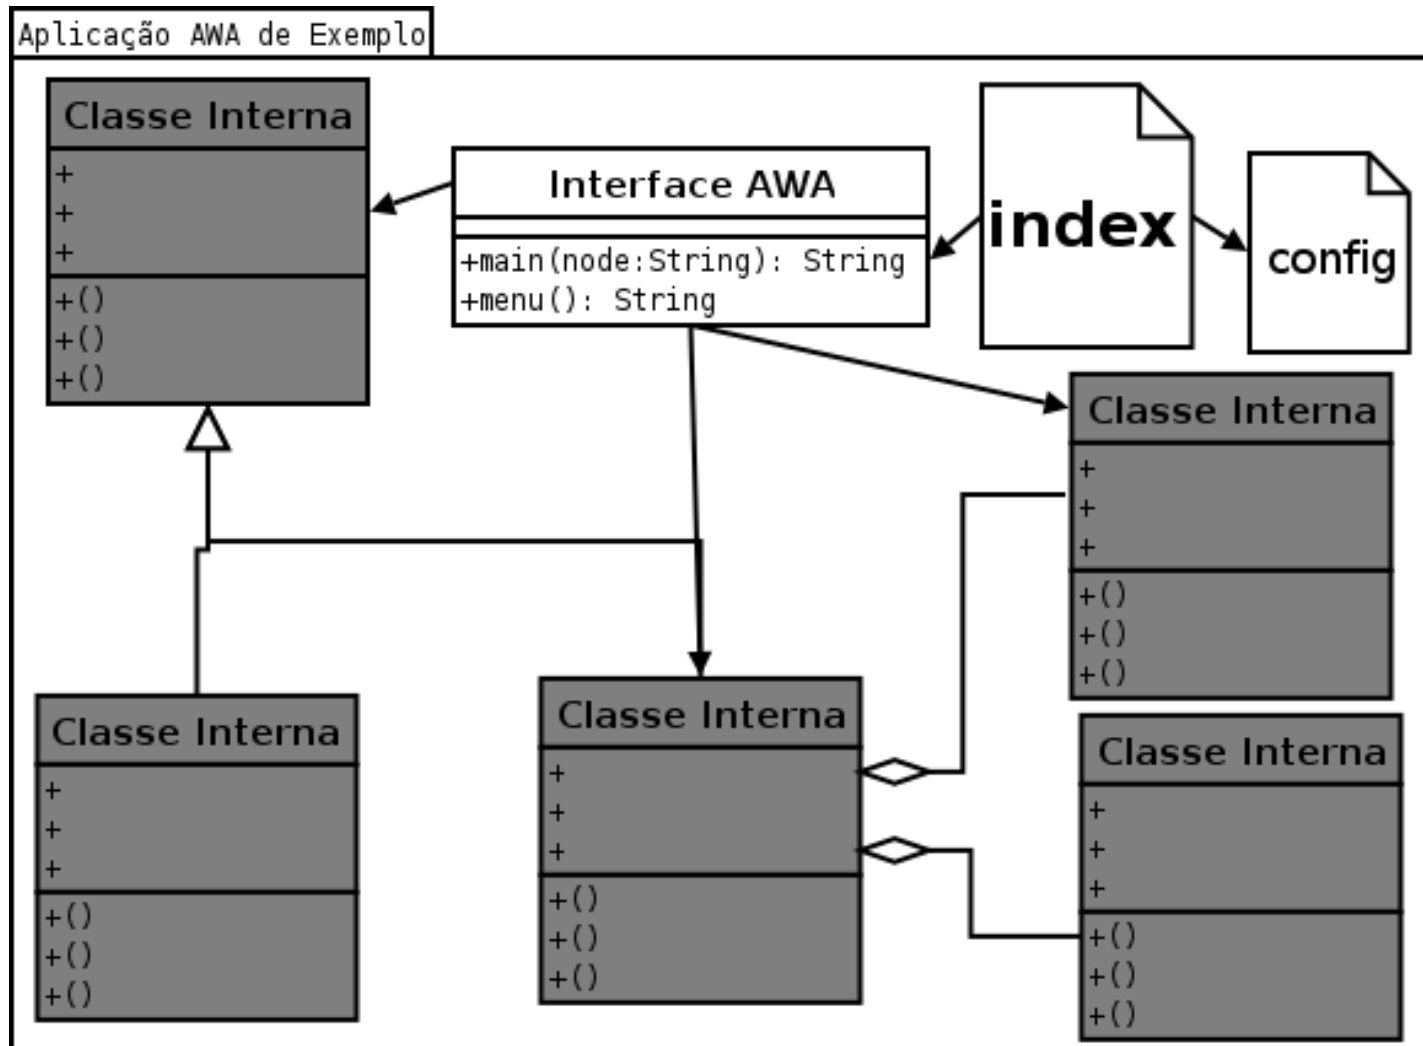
Aplicação AWA de Exemplo

Classe Interna
+
+
+
+()
+()
+()

Interface AWA
+main(node:String): String
+menu(): String

index

config

Classe Interna
+
+
+
+()
+()
+()

Classe Interna
+
+
+
+()
+()
+()

Classe Interna
+
+
+
+()
+()
+()

Classe Interna
+
+
+
+()
+()
+()